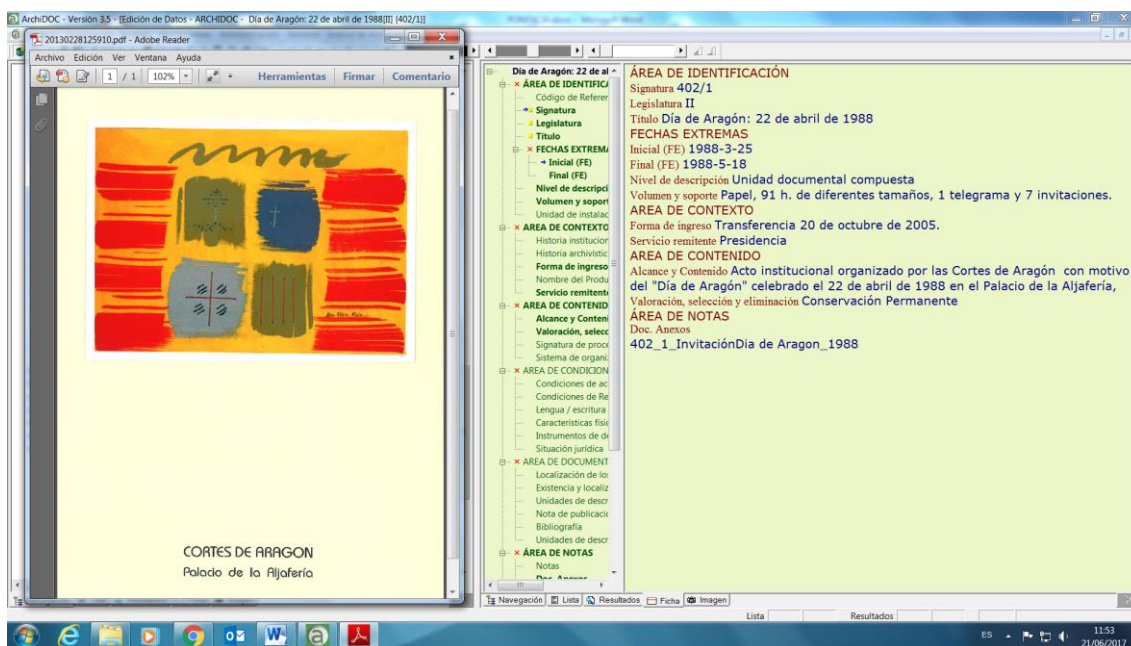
ArchiDOC - Versión 3.5 - [Edición de Datos - ARCHIDOC - Día de Aragón: 22 de abril de 1988[II] [402/1]]

20130228125910.pdf - Adobe Reader

Archivo Edición Ver Ventana Ayuda

1 / 1 102% Herramientas Firmar Comentario

CORTES DE ARAGON
Palacio de la Aljafería

Día de Aragón: 22 de al
ÁREA DE IDENTIFICA
Código de Referen
Signatura
Legislatura
Título
FECHAS EXTREMA
Inicial (FE)
Final (FE)
Nivel de descripci
Volumen y soport
Unidad de instalac
AREA DE CONTEXTO
Historia institucion
Historia archivístic
Forma de ingreso
Nombre del Produ
Servicio remitent
AREA DE CONTENIDO
Alcance y Conteni
Valoración, selecc
Signatura de proce
Sistema de organi
AREA DE CONDICION
Condiciones de ac
Condiciones de Re
Lengua / escritura
Características físic
Instrumentos de de
Situación jurídica
AREA DE DOCUMENT
Localización de lo
Existencia y localiz
Unidades de descr
Nota de publicació
Bibliografía
Unidades de descr
ÁREA DE NOTAS
Notas
Doc. Anexos

ÁREA DE IDENTIFICACIÓN
Signatura 402/1
Legislatura II
Título Día de Aragón: 22 de abril de 1988
FECHAS EXTREMAS
Inicial (FE) 1988-3-25
Final (FE) 1988-5-18
Nivel de descripción Unidad documental compuesta
Volumen y soporte Papel, 91 h. de diferentes tamaños, 1 telegrama y 7 invitaciones.
AREA DE CONTEXTO
Forma de ingreso Transferencia 20 de octubre de 2005.
Servicio remitente Presidencia
AREA DE CONTENIDO
Alcance y Contenido Acto institucional organizado por las Cortes de Aragón con motivo del "Día de Aragón" celebrado el 22 de abril de 1988 en el Palacio de la Aljafería,
Valoración, selección y eliminación Conservación Permanente
ÁREA DE NOTAS
Doc. Anexos
402_1_InvitaciónDia de Aragon_1988

Navegación Lista Resultados Ficha Imagen
Lista Resultados

ES 11:53 21/06/2017